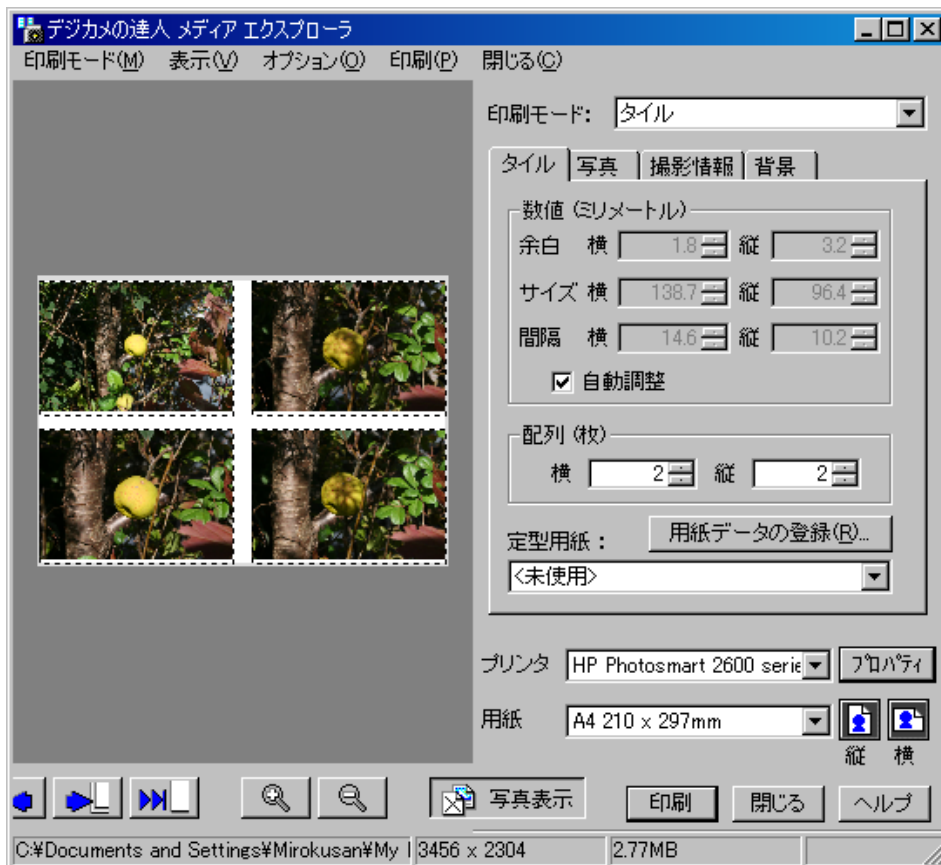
デジカメの達人 メディア エクスプローラ

印刷モード(M) 表示(V) オプション(O) 印刷(P) 閉じる(C)

印刷モード: タイル

タイル 写真 撮影情報 背景

数値 (ミリメートル)
余白 横 1.8 縦 3.2
サイズ 横 138.7 縦 96.4
間隔 横 14.6 縦 10.2
☑ 自動調整

配列 (枚)
横 2 縦 2

定型用紙: 用紙データの登録(R)...
<未使用>

プリンタ HP Photosmart 2600 serie プロパティ

用紙 A4 210 x 297mm 縦 横

写真表示 印刷 閉じる ヘルプ

C:¥Documents and Settings¥Mirokusan¥My | 3456 x 2304 | 2.77MB